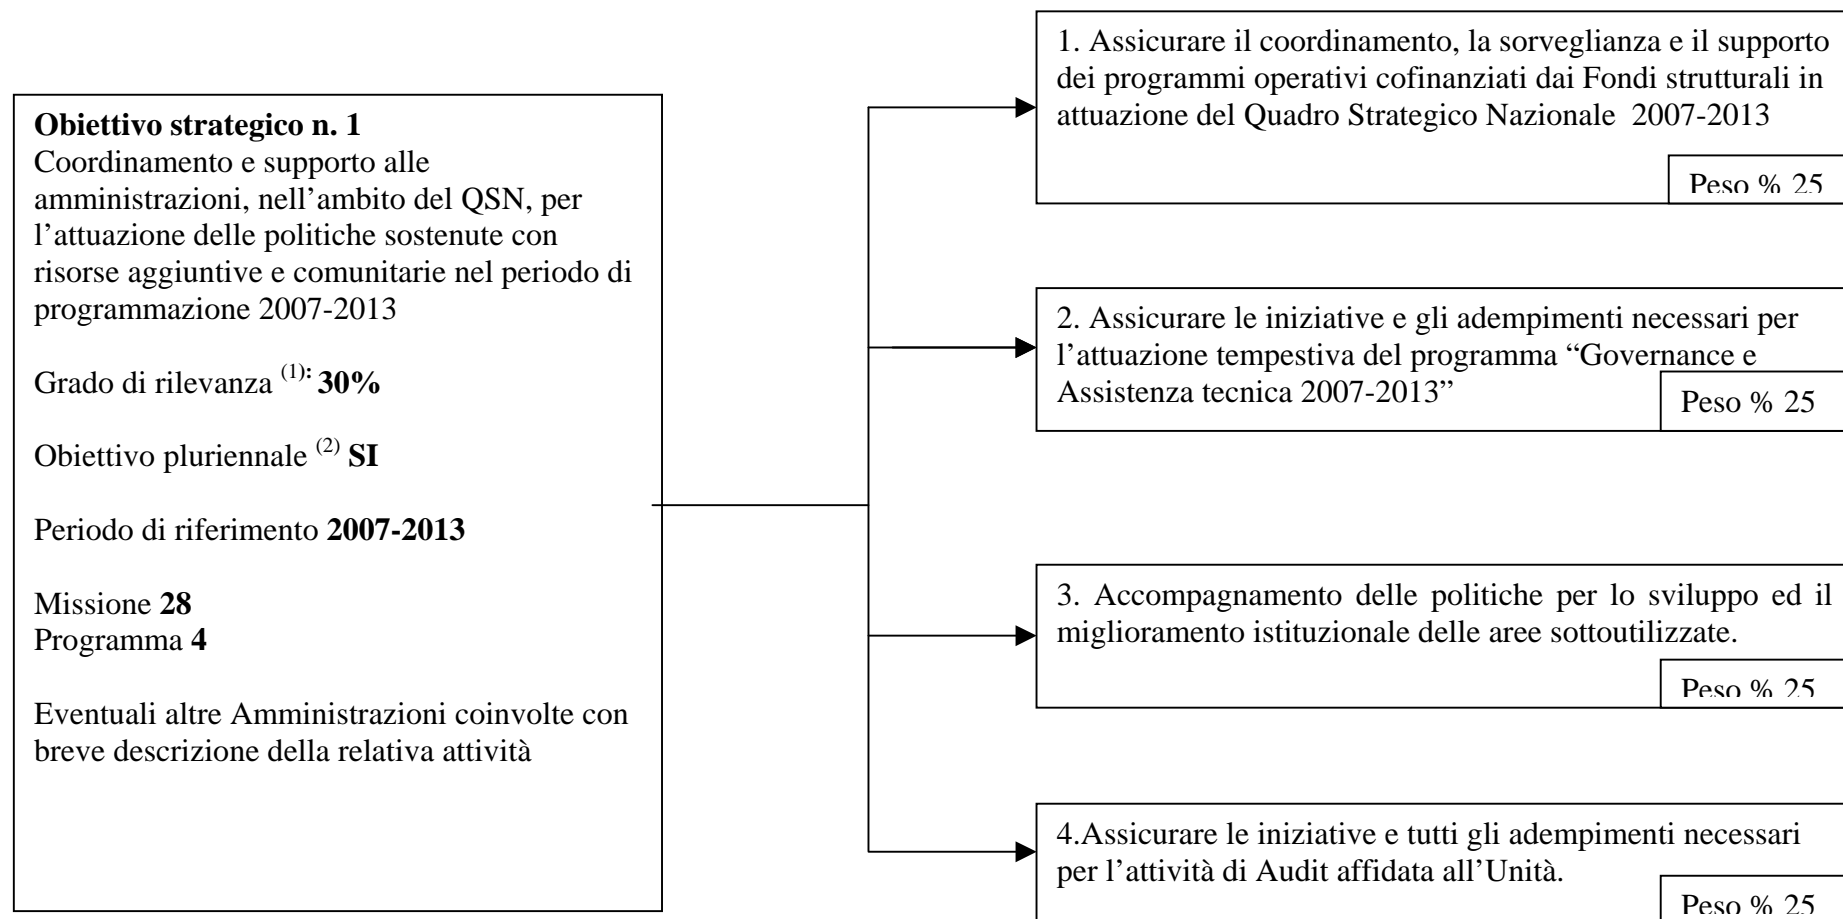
**Obiettivo strategico n. 1**
Coordinamento e supporto alle amministrazioni, nell'ambito del QSN, per l'attuazione delle politiche sostenute con risorse aggiuntive e comunitarie nel periodo di programmazione 2007-2013

Grado di rilevanza $^{(1)}$: **30%**

Obiettivo pluriennale $^{(2)}$ **SI**

Periodo di riferimento **2007-2013**

Missione **28**
Programma **4**

Eventuali altre Amministrazioni coinvolte con breve descrizione della relativa attività

1. Assicurare il coordinamento, la sorveglianza e il supporto dei programmi operativi cofinanziati dai Fondi strutturali in attuazione del Quadro Strategico Nazionale 2007-2013

Peso % 25

2. Assicurare le iniziative e gli adempimenti necessari per l'attuazione tempestiva del programma "Governance e Assistenza tecnica 2007-2013"

Peso % 25

3. Accompagnamento delle politiche per lo sviluppo ed il miglioramento istituzionale delle aree sottoutilizzate.

Peso % 25

4.Assicurare le iniziative e tutti gli adempimenti necessari per l'attività di Audit affidata all'Unità.

Peso % 25